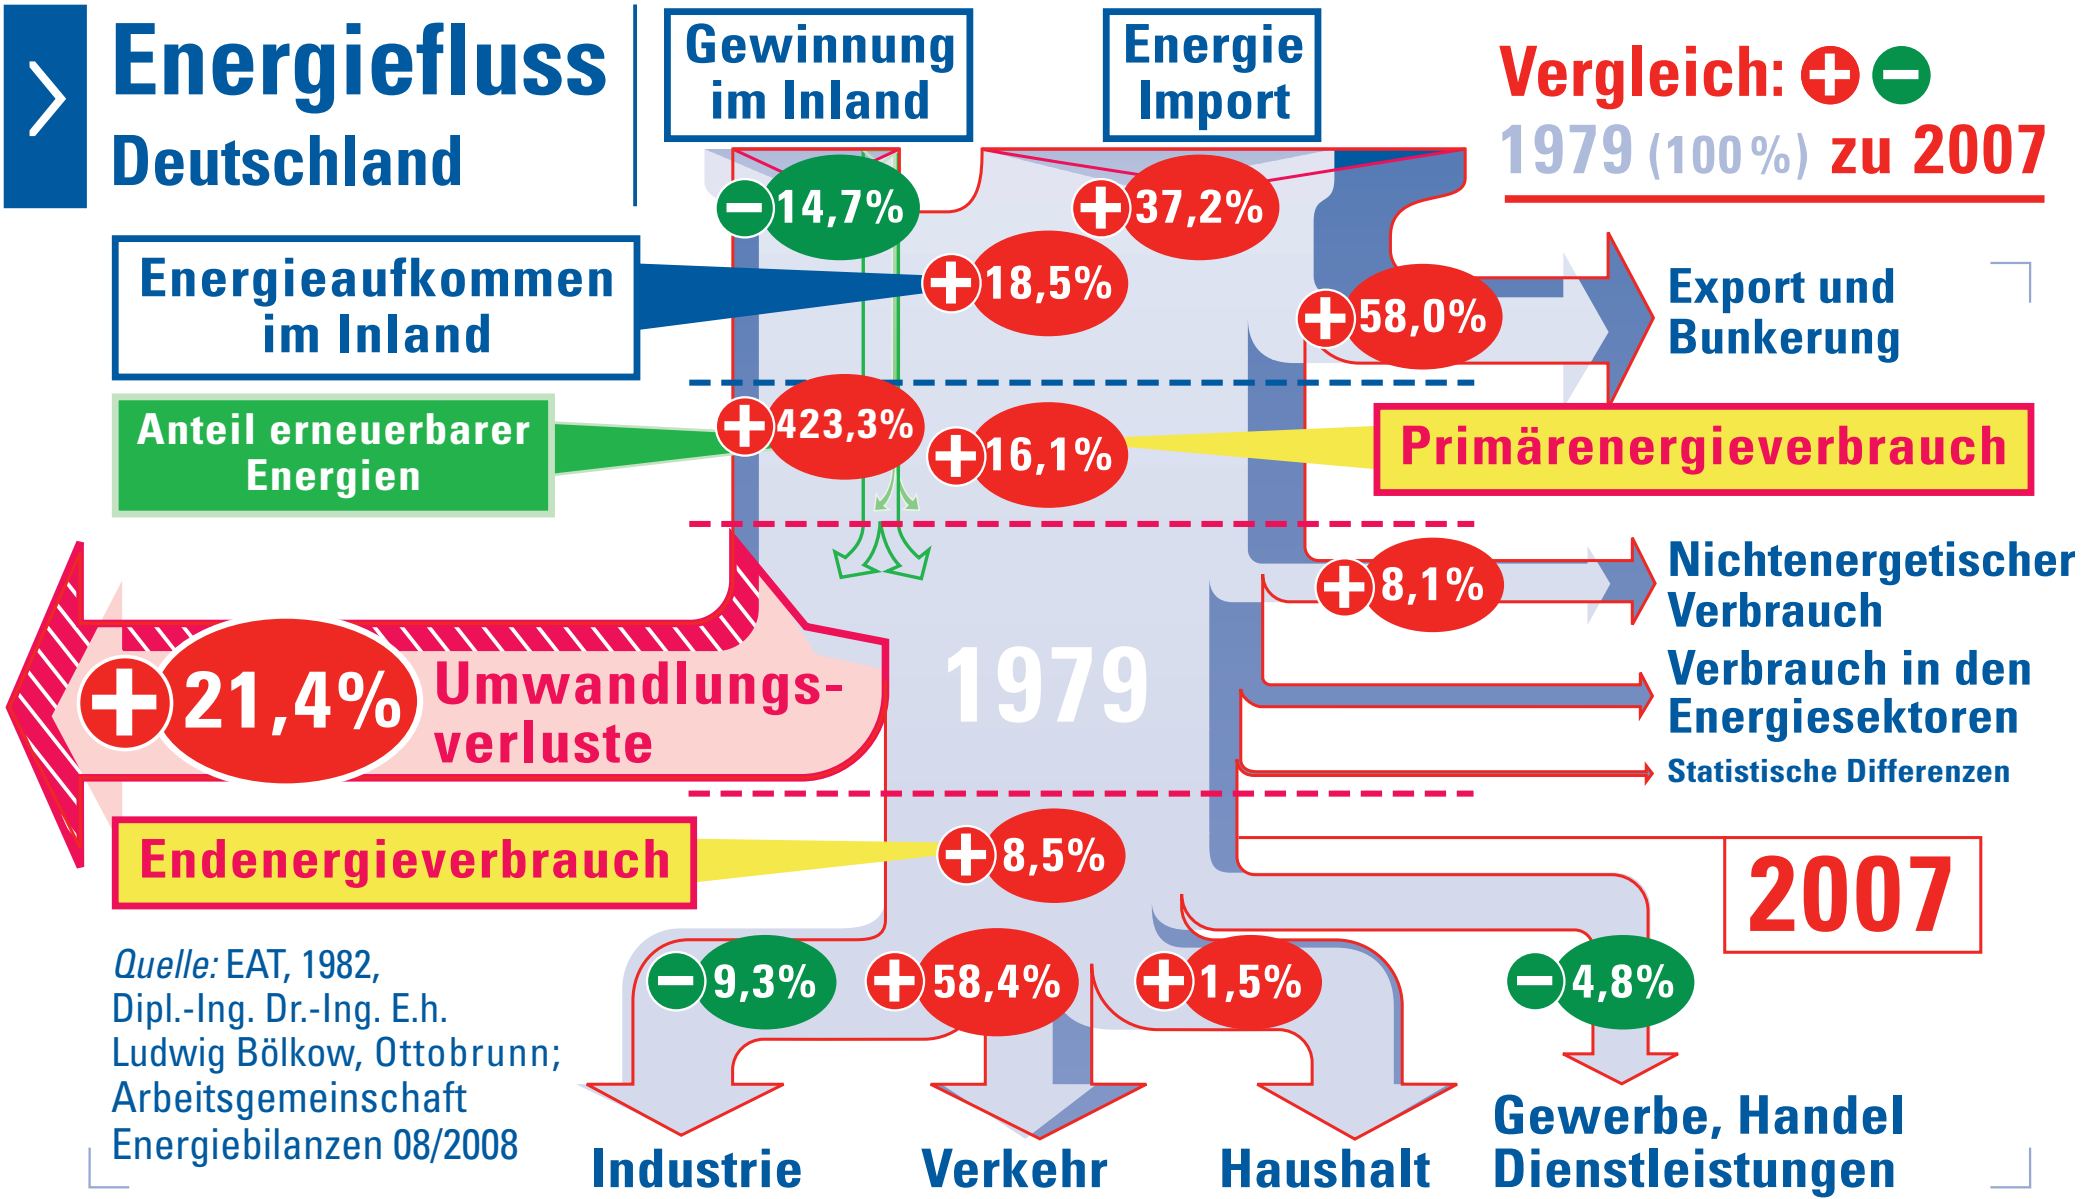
Energiefluss
Deutschland

Gewinnung im Inland

Energie Import

Vergleich: + −
1979 (100 %) zu 2007

− 14,7%

+ 37,2%

Energieaufkommen im Inland

+ 18,5%

+ 58,0%

Export und Bunkerung

Anteil erneuerbarer Energien

+ 423,3%

+ 16,1%

Primärenergieverbrauch

+ 8,1%

Nichtenergetischer Verbrauch

Verbrauch in den Energiesektoren

Statistische Differenzen

+ 21,4% Umwandlungsverluste

1979

Endenergieverbrauch

+ 8,5%

2007

Quelle: EAT, 1982, Dipl.-Ing. Dr.-Ing. E.h. Ludwig Bölkow, Ottobrunn; Arbeitsgemeinschaft Energiebilanzen 08/2008

− 9,3%

+ 58,4%

+ 1,5%

− 4,8%

Industrie

Verkehr

Haushalt

Gewerbe, Handel Dienstleistungen